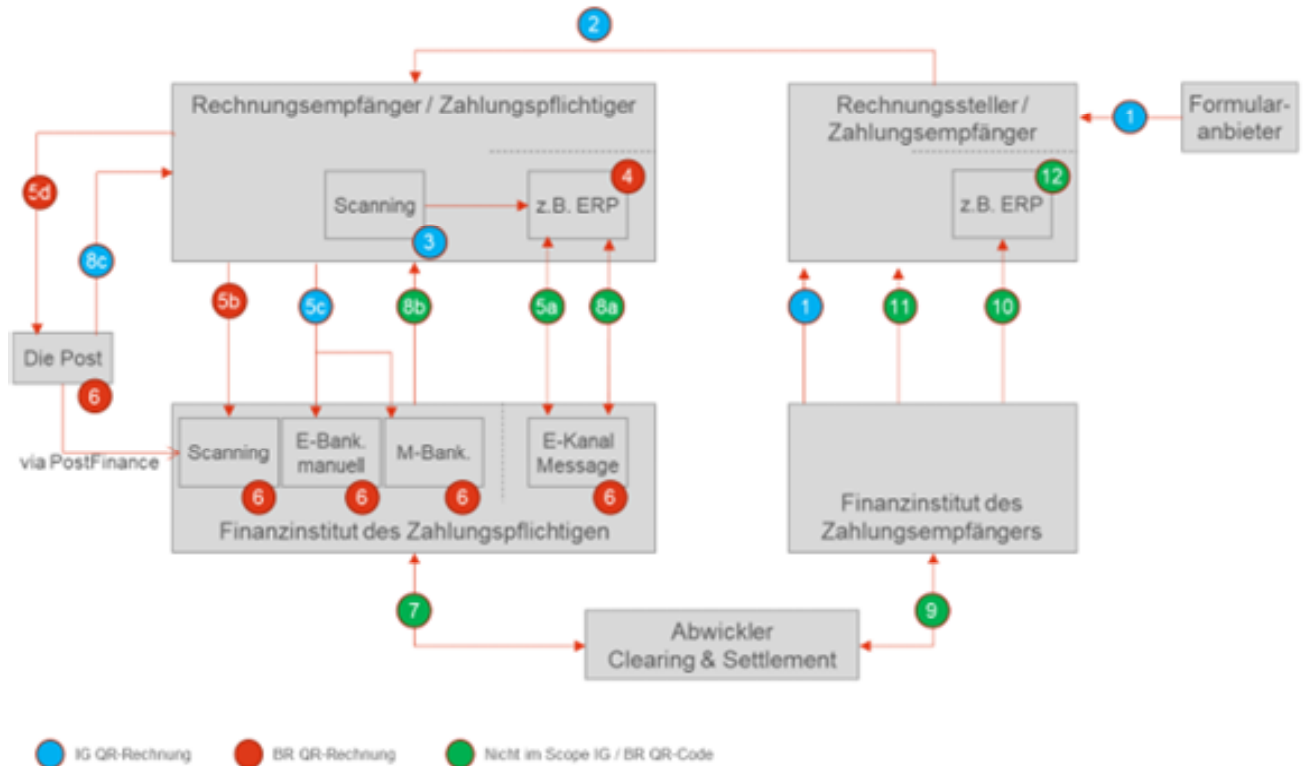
2

Rechnungsempfänger / Zahlungspflichtiger

Scanning

3

z.B. ERP

4

Rechnungssteller / Zahlungsempfänger

z.B. ERP

12

1

Formular-anbieter

5d

8c

Die Post

6

via PostFinance

5b

5c

8b

5a

8a

1

11

10

Scanning

6

E-Bank. manuell

6

M-Bank.

6

E-Kanal Message

6

Finanzinstitut des Zahlungspflichtigen

Finanzinstitut des Zahlungsempfängers

7

Abwickler Clearing & Settlement

9

IG QR-Rechnung

BR QR-Rechnung

Nicht im Scope IG / BR QR-Code